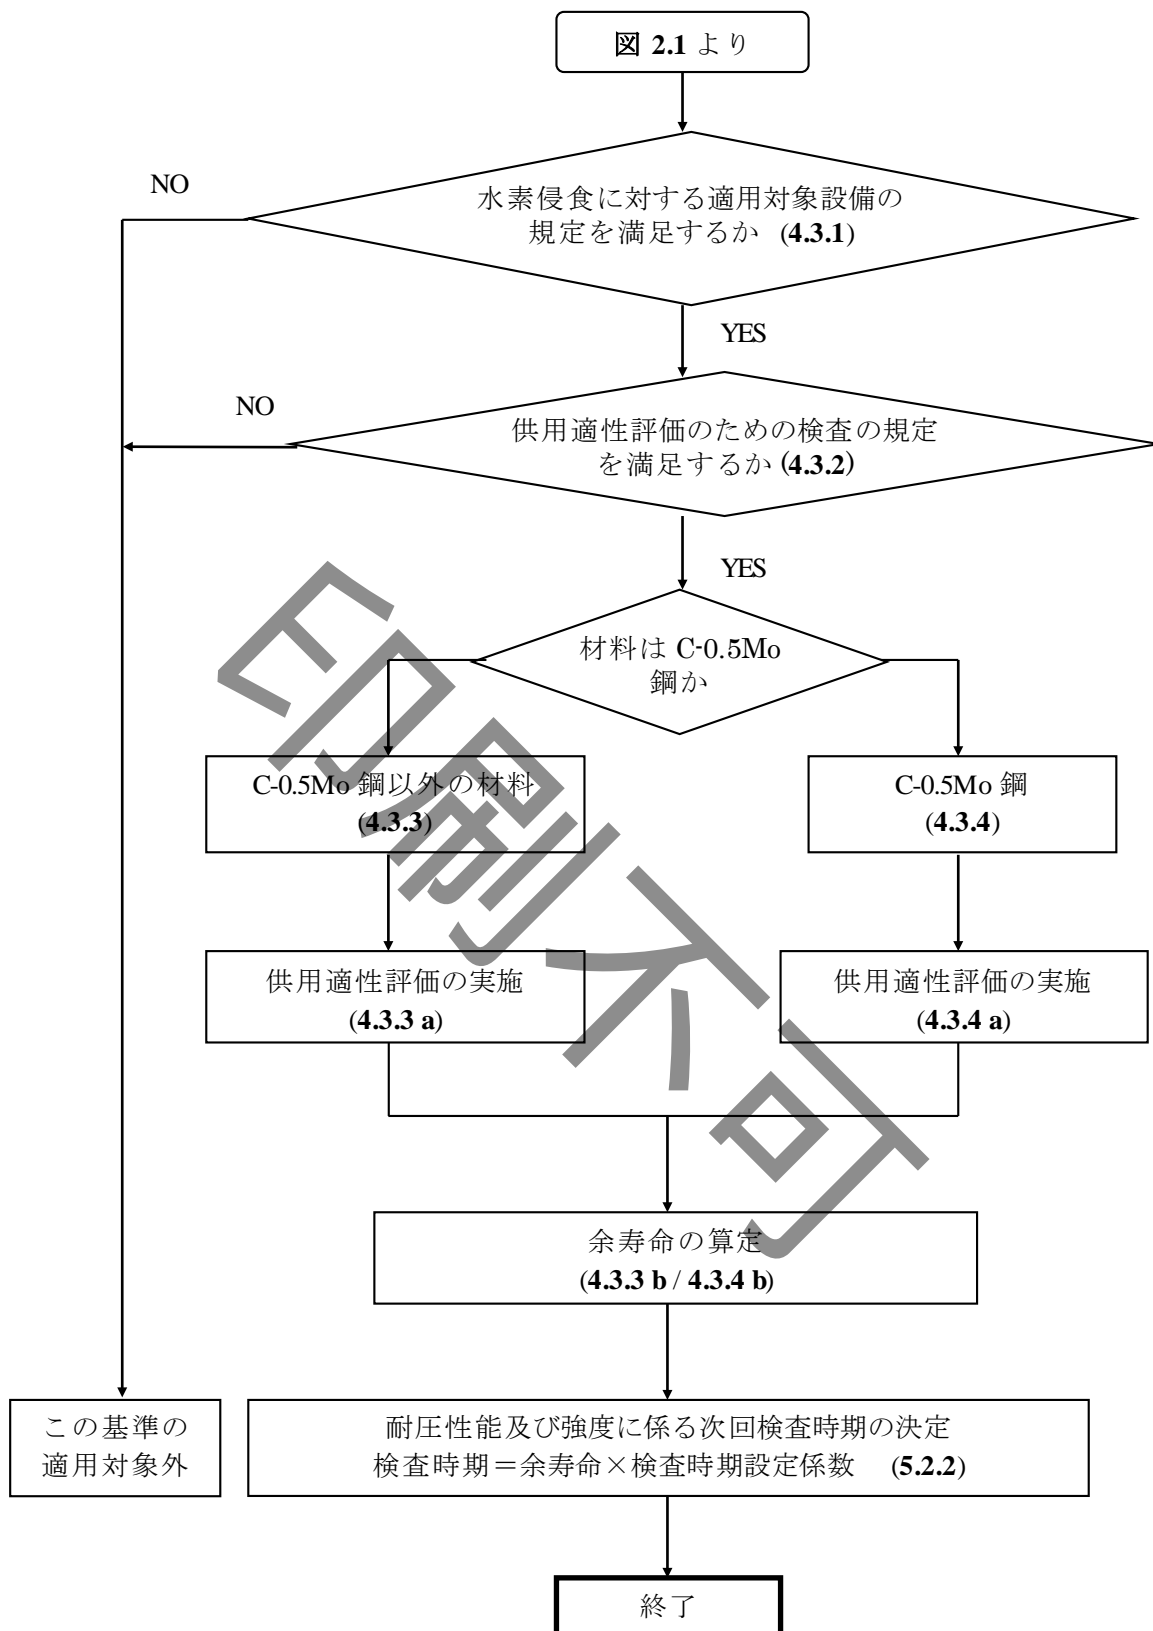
図 2.1 より

NO

水素侵食に対する適用対象設備の規定を満足するか (4.3.1)

YES

NO

供用適性評価のための検査の規定を満足するか (4.3.2)

YES

材料は C-0.5Mo 鋼か

C-0.5Mo 鋼以外の材料 (4.3.3)

C-0.5Mo 鋼 (4.3.4)

供用適性評価の実施 (4.3.3 a)

供用適性評価の実施 (4.3.4 a)

余寿命の算定 (4.3.3 b / 4.3.4 b)

この基準の適用対象外

耐圧性能及び強度に係る次回検査時期の決定
検査時期＝余寿命×検査時期設定係数 (5.2.2)

終了

印刷不可